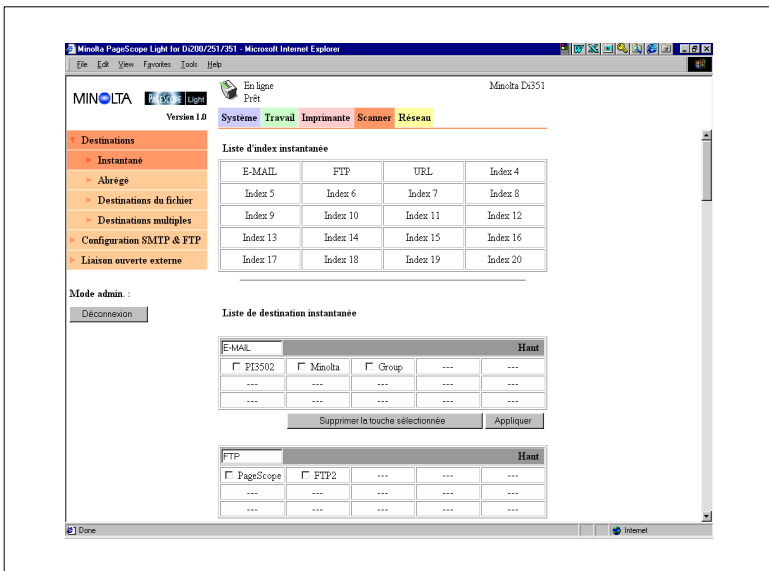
Minolta PageScope Light for Di200/251/351 - Microsoft Internet Explorer

File Edit View Favorites Tools Help

MINOLTA PAGESCOPE Light
Version 1.0

En ligne
Prêt

Minolta Di351

Système Travail Imprimante Scanner Réseau

Destinations
Instantané
Abrégé
Destinations du fichier
Destinations multiples
Configuration SMTP & FTP
Liaison ouverte externe

Mode admin. :
Déconnexion

Liste d'index instantanée

| E-MAIL | FTP | URL | Index 4 |
|---|---|---|---|
| Index 5 | Index 6 | Index 7 | Index 8 |
| Index 9 | Index 10 | Index 11 | Index 12 |
| Index 13 | Index 14 | Index 15 | Index 16 |
| Index 17 | Index 18 | Index 19 | Index 20 |

Liste de destination instantanée

| E-MAIL | | | | Haut |
|---|---|---|---|---|
| ☐ PI3502 | ☐ Minolta | ☐ Group | --- | --- |
| --- | --- | --- | --- | --- |
| --- | --- | --- | --- | --- |

Supprimer la touche sélectionnée Appliquer

| FTP | | | | Haut |
|---|---|---|---|---|
| ☐ PageScope | ☐ FTP2 | --- | --- | --- |
| --- | --- | --- | --- | --- |
| --- | --- | --- | --- | --- |

Done
Internet